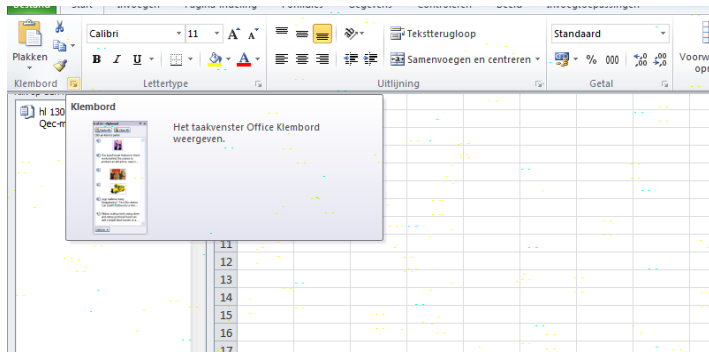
Plakken
Klembord
Calibri
11
A A
B I U
A
Lettertype
Tekstterugloop
Samenvoegen en centreren
Uitlijning
Standaard
% 000
,0 ,00
,00 ,0
Getal
Voorw
op
hl 130
Qec-m
Klembord
Het taakvenster Office Klembord weergeven.
11
12
13
14
15
16
17